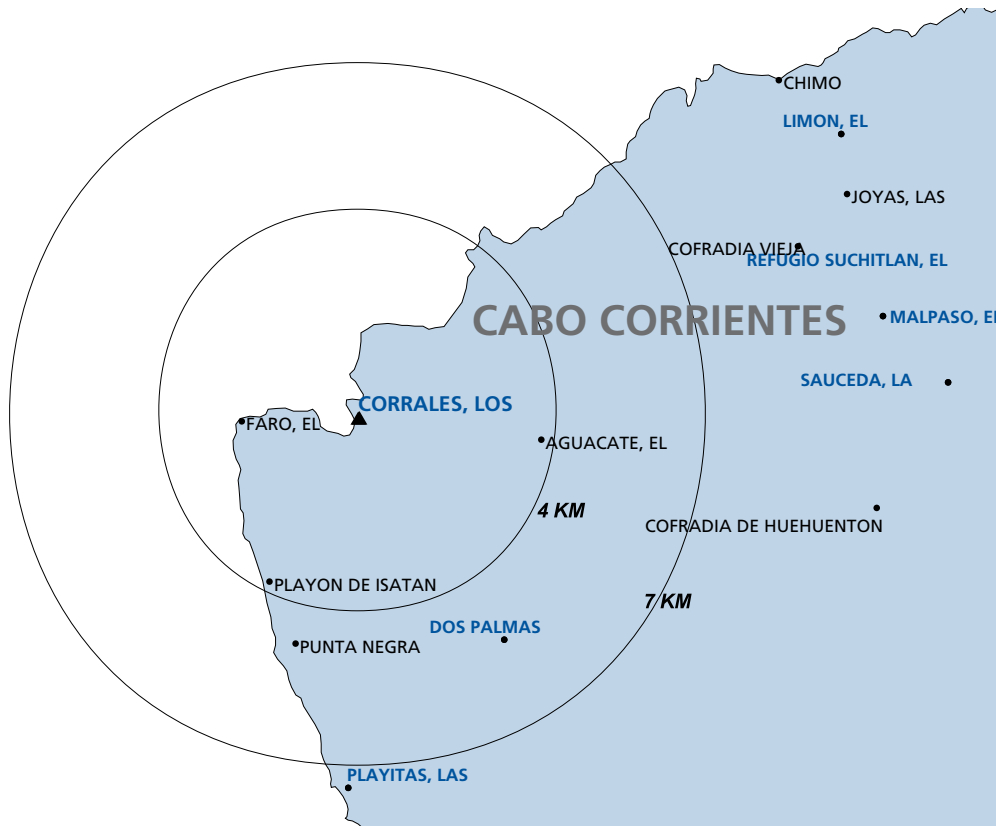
CHIMO
LIMON, EL
JOYAS, LAS
COFRADIA VIEJA
REFUGIO SUCHITLAN, EL
CABO CORRIENTES
MALPASO, EL
SAUCEDA, LA
CORRALES, LOS
FARO, EL
AGUACATE, EL
4 KM
COFRADIA DE HUEHUENTON
PLAYON DE ISATAN
7 KM
DOS PALMAS
PUNTA NEGRA
PLAYITAS, LAS